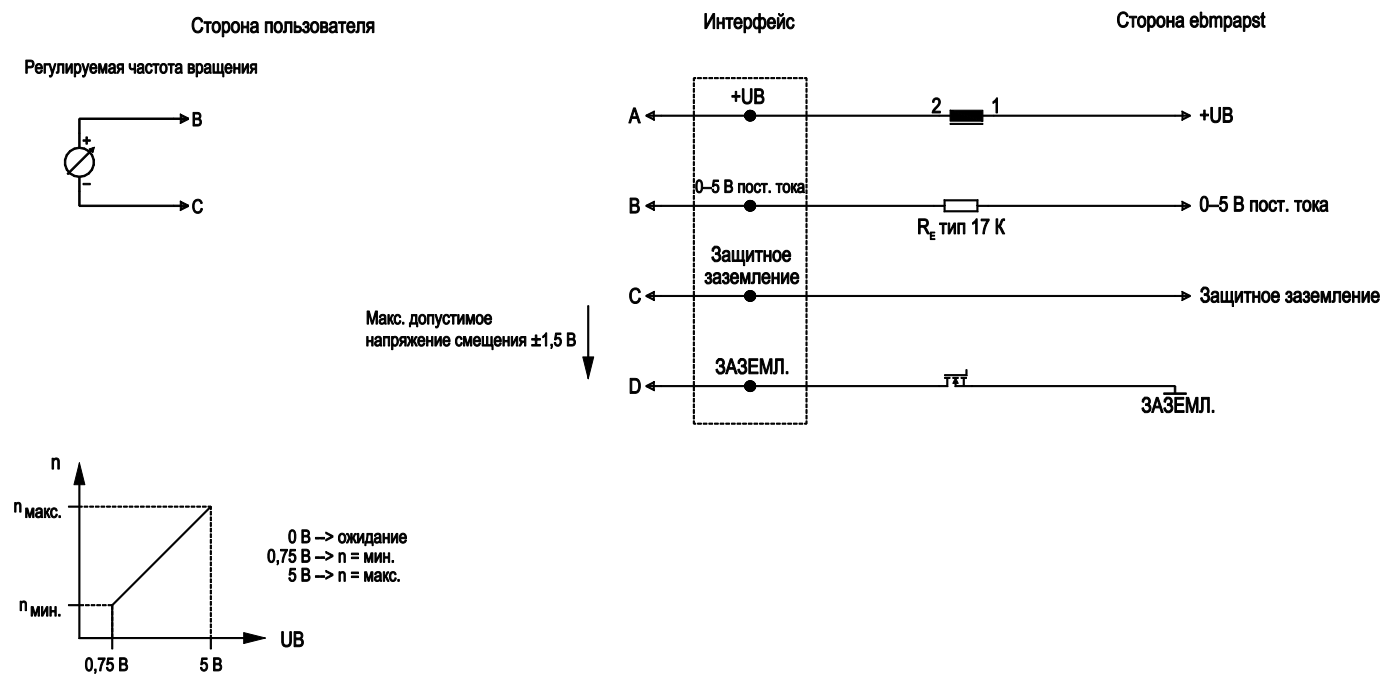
Сторона пользователя

Интерфейс

Сторона ebmpapst

Регулируемая частота вращения

+

−

B

C

A

+UB

2

1

+UB

B

0–5 В пост. тока

$R_E$ тип 17 K

0–5 В пост. тока

Защитное заземление

C

Защитное заземление

Макс. допустимое напряжение смещения ±1,5 В

D

ЗАЗЕМЛ.

ЗАЗЕМЛ.

n

$n_{макс.}$

$n_{мин.}$

UB

0,75 В

5 В

0 В –> ожидание
0,75 В –> n = мин.
5 В –> n = макс.